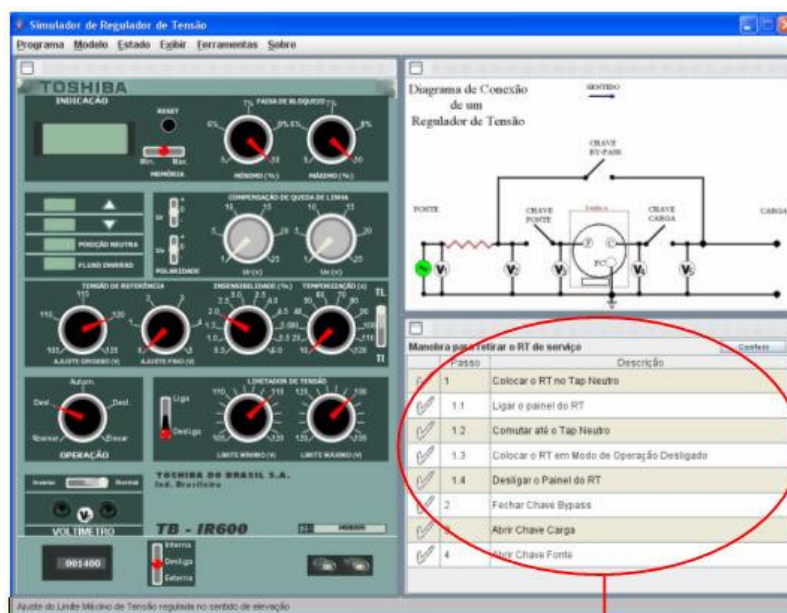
Simulador de Regulador de Tensão

Programa Modelo Estado Exibir Ferramentas Sobre

TOSHIBA

INDICAÇÃO

RESET

Mín. Máx.

MEMÓRIA

FAIXA DE BLOQUEIO

MÍNIMO (%)

MÁXIMO (%)

COMPENSAÇÃO DE QUEDA DE LINHA

POSIÇÃO NEUTRA

FLUXO INVERSO

POLARIDADE

TENSÃO DE REFERÊNCIA

AJUSTE GROSSO (V)

AJUSTE FINO (V)

INSENSIBILIDADE (%)

TEMPORIZAÇÃO (s)

TL

TI

OPERAÇÃO

Liga

Desliga

LIMITADOR DE TENSÃO

LIMITE MÍNIMO (V)

LIMITE MÁXIMO (V)

TOSHIBA DO BRASIL S.A.
Ind. Brasileira

VOLTÍMETRO

TB - IR600

001400

Interno

Desliga

Externo

Diagrama de Conexão de um Regulador de Tensão

SENTIDO

CHAVE BY-PASS

FONTE

CHAVE FONTE

CHAVE CARGA

CARGA

V1

V2

V3

V4

V5

Manobra para retirar o RT de serviço

Confere

| | Passo | Descrição |
|---|---|---|
| | 1 | Colocar o RT no Tap Neutro |
| | 1.1 | Ligar o painel do RT |
| | 1.2 | Comutar até o Tap Neutro |
| | 1.3 | Colocar o RT em Modo de Operação Desligado |
| | 1.4 | Desligar o Painel do RT |
| | 2 | Fechar Chave Bypass |
| | 3 | Abrir Chave Carga |
| | 4 | Abrir Chave Fonte |

Ajuste do Limite Máximo de Tensão regulada no sentido de elevação